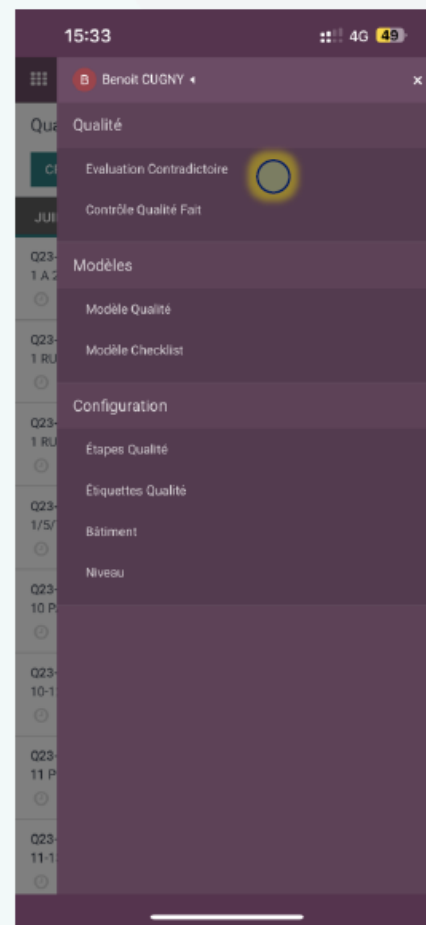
15:33

4G 49

B Benoit CUGNY

×

Qua

CI

JUI

Q23-
1 A 2

Q23-
1 RU

Q23-
1 RU

Q23-
1/5/

Q23-
10 P

Q23-
10-1

Q23-
11 P

Q23-
11-1

Qualité

Evaluation Contradictoire

Contrôle Qualité Fait

Modèles

Modèle Qualité

Modèle Checklist

Configuration

Étapes Qualité

Étiquettes Qualité

Bâtiment

Niveau